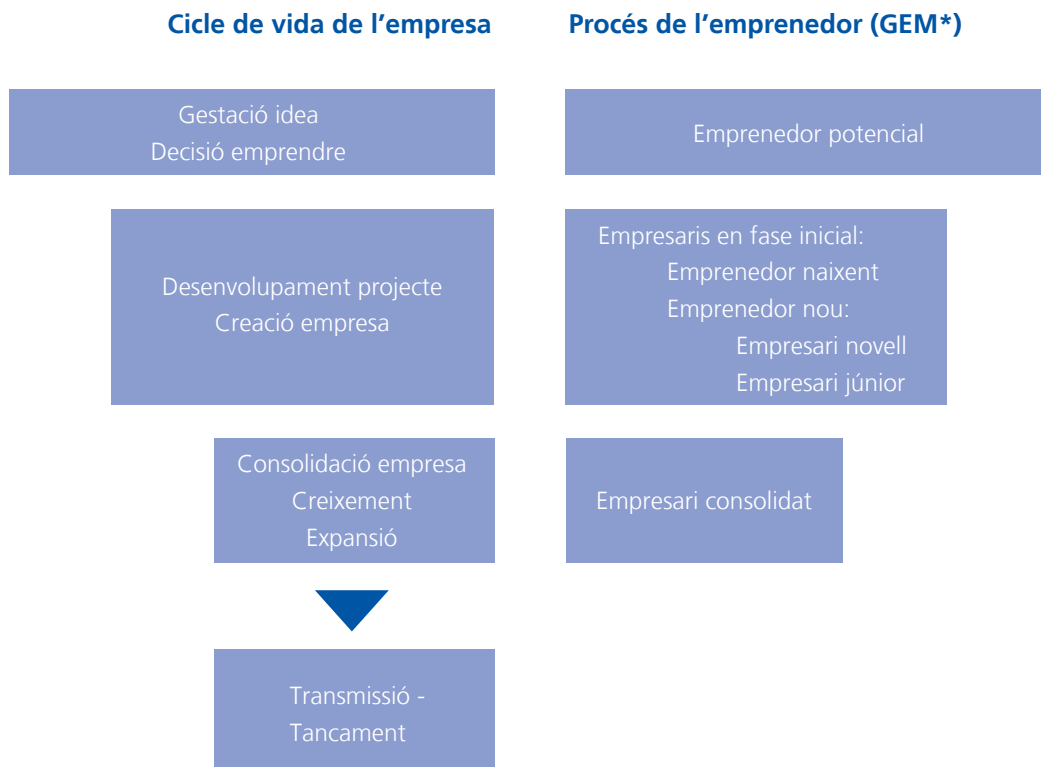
Cicle de vida de l’empresa

Gestació idea
Decisió emprendre

Desenvolupament projecte
Creació empresa

Consolidació empresa
Creixement
Expansió

Transmissió - Tancament

Procés de l’emprenedor (GEM*)

Emprenedor potencial

Empresaris en fase inicial:
Emprenedor naixent
Emprenedor nou:
Empresari novell
Empresari júnior

Empresari consolidat